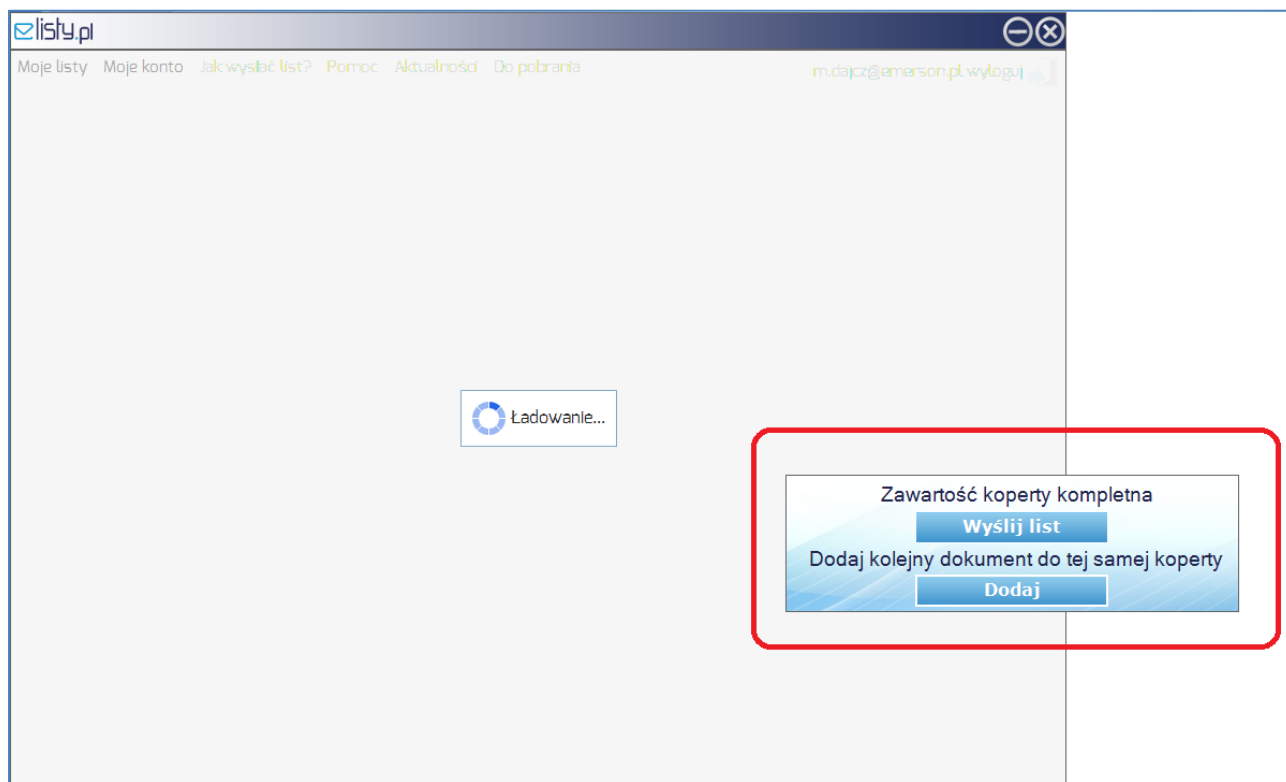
listy.pl

Moje listy Moje konto Jak wysłać list? Pomoc Aktualności Do pobrania

m.dajcz@emerson.pl wyloguj

Ładowanie...

Zawartość koperty kompletna

Wyślij list

Dodaj kolejny dokument do tej samej koperty

Dodaj